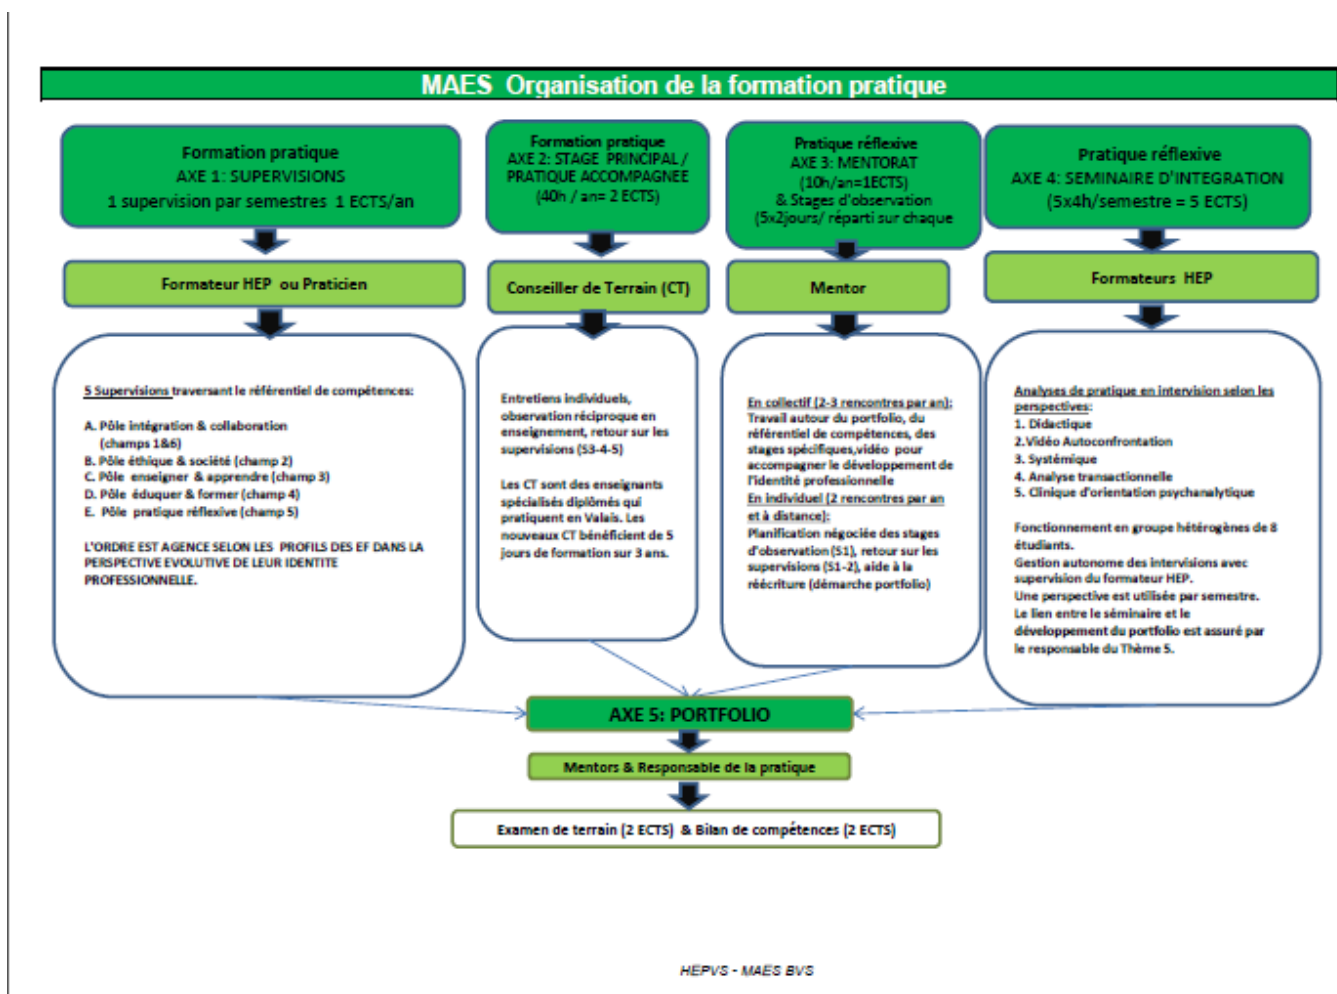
MAES Organisation de la formation pratique

Formation pratique
AXE 1: SUPERVISIONS
1 supervision par semestres 1 ECTS/an

Formateur HEP ou Praticien

5 Supervisions traversant le référentiel de compétences:

A. Pôle intégration & collaboration (champs 1&6)
B. Pôle éthique & société (champ 2)
C. Pôle enseigner & apprendre (champ 3)
D. Pôle éduquer & former (champ 4)
E. Pôle pratique réflexive (champ 5)

L'ORDRE EST AGENCE SELON LES PROFILS DES EF DANS LA PERSPECTIVE EVOLUTIVE DE LEUR IDENTITE PROFESSIONNELLE.

Formation pratique
AXE 2: STAGE PRINCIPAL / PRATIQUE ACCOMPAGNEE
(40h / an= 2 ECTS)

Conseiller de Terrain (CT)

Entretiens individuels, observation réciproque en enseignement, retour sur les supervisions (S3-4-5)

Les CT sont des enseignants spécialisés diplômés qui pratiquent en Valais. Les nouveaux CT bénéficient de 5 jours de formation sur 3 ans.

Pratique réflexive
AXE 3: MENTORAT
(10h/an=1ECTS)
& Stages d'observation
(5x2jours/ réparti sur chaque

Mentor

En collectif (2-3 rencontres par an):
Travail autour du portfolio, du référentiel de compétences, des stages spécifiques,vidéo pour accompagner le développement de l'identité professionnelle
En individuel (2 rencontres par an et à distance):
Planification négociée des stages d'observation (S1), retour sur les supervisions (S1-2), aide à la réécriture (démarche portfolio)

Pratique réflexive
AXE 4: SEMINAIRE D'INTEGRATION
(5x4h/semestre = 5 ECTS)

Formateurs HEP

Analyses de pratique en intervision selon les perspectives:
1. Didactique
2. Vidéo Autoconfrontation
3. Systémique
4. Analyse transactionnelle
5. Clinique d'orientation psychanalytique

Fonctionnement en groupe hétérogènes de 8 étudiants.
Gestion autonome des intervisions avec supervision du formateur HEP.
Une perspective est utilisée par semestre.
Le lien entre le séminaire et le développement du portfolio est assuré par le responsable du Thème 5.

AXE 5: PORTFOLIO

Mentors & Responsable de la pratique

Examen de terrain (2 ECTS) & Bilan de compétences (2 ECTS)

HEPVS - MAES BVS